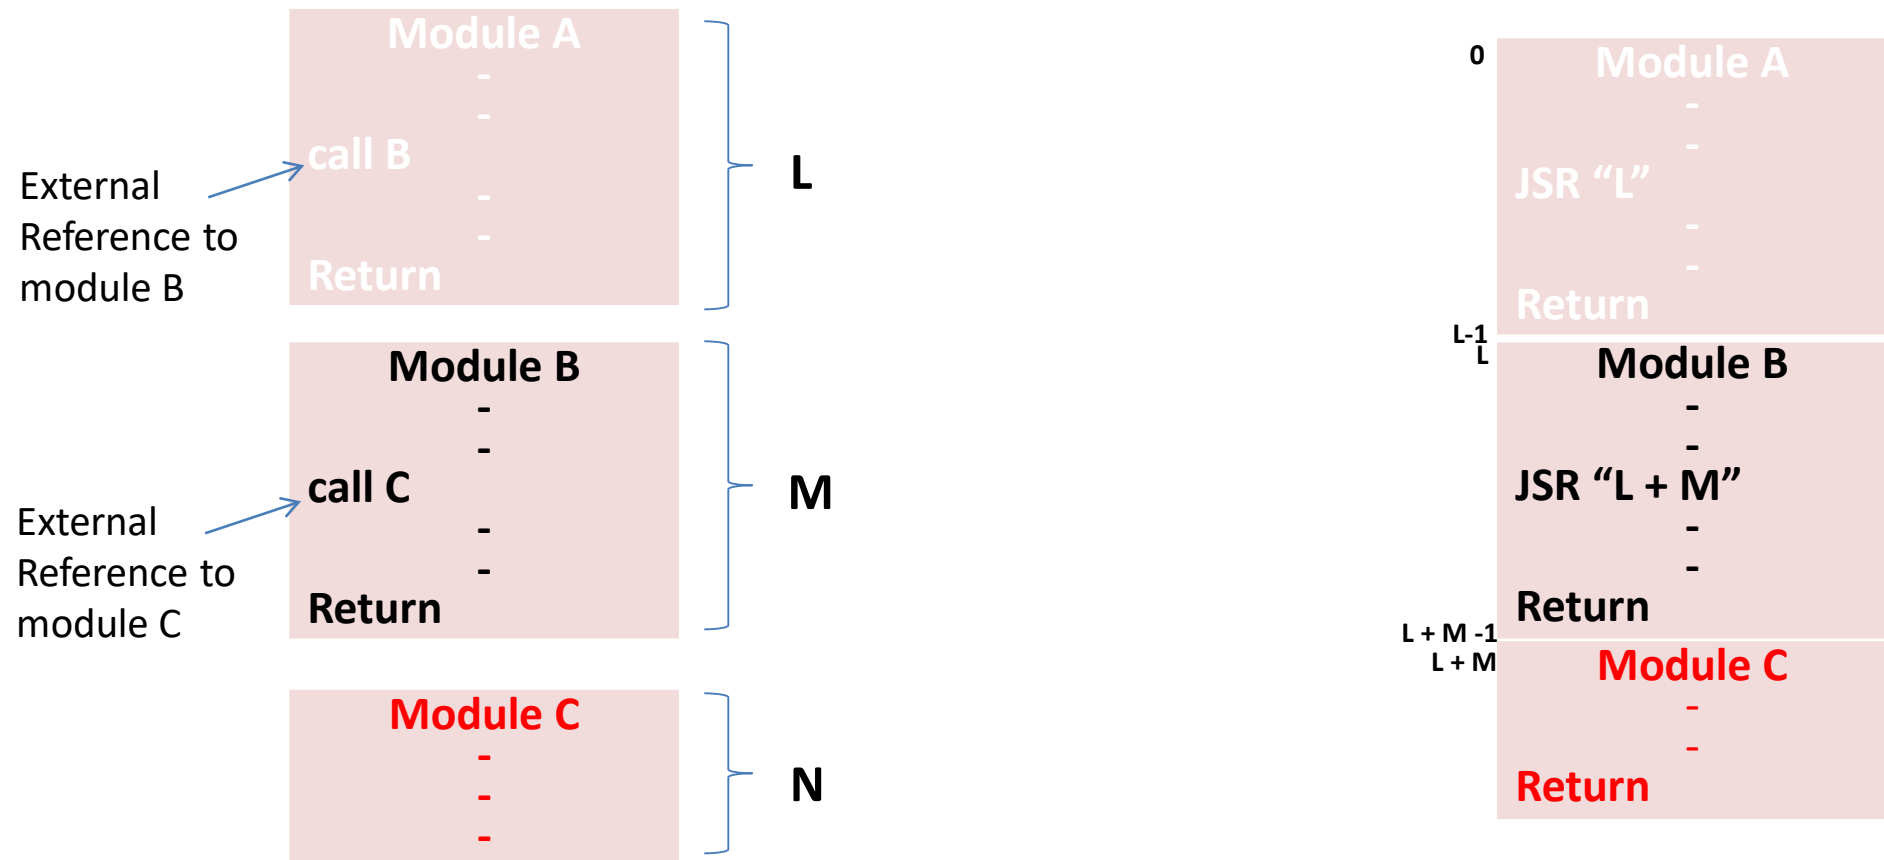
Module A
-
-
call B
-
-
Return

External Reference to module B

L

Module B
-
-
call C
-
-
Return

External Reference to module C

M

Module C
-
-
-

N

0
Module A
-
-
JSR “L”
-
-
Return

L-1
L
Module B
-
-
JSR “L + M”
-
-
Return

L + M -1
L + M
Module C
-
-
Return